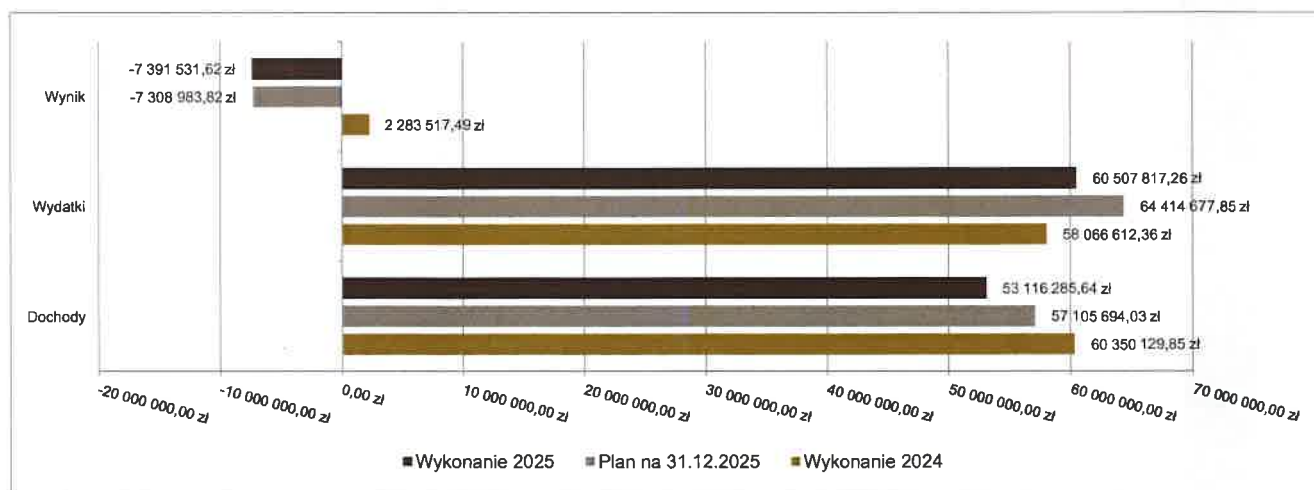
Wynik
-7 391 531,62 zł
-7 308 983,82 zł
2 283 517,49 zł

Wydatki
60 507 817,26 zł
64 414 677,85 zł
58 066 612,36 zł

Dochody
53 116 285,64 zł
57 105 694,03 zł
60 350 129,85 zł

-20 000 000,00 zł
-10 000 000,00 zł
0,00 zł
10 000 000,00 zł
20 000 000,00 zł
30 000 000,00 zł
40 000 000,00 zł
50 000 000,00 zł
60 000 000,00 zł
70 000 000,00 zł

Wykonanie 2025
Plan na 31.12.2025
Wykonanie 2024